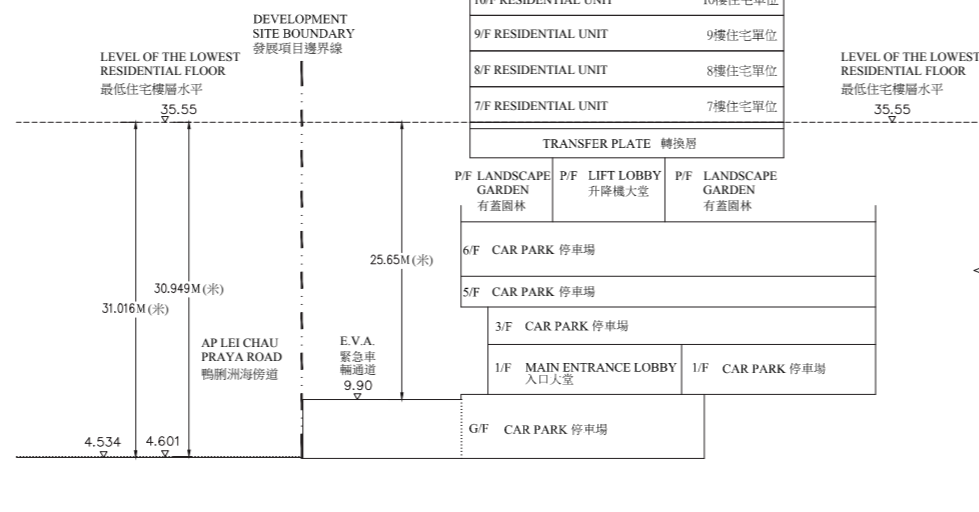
10/F RESIDENTIAL UNIT 10樓住宅單位

9/F RESIDENTIAL UNIT 9樓住宅單位

8/F RESIDENTIAL UNIT 8樓住宅單位

7/F RESIDENTIAL UNIT 7樓住宅單位

TRANSFER PLATE 轉換層

DEVELOPMENT SITE BOUNDARY
發展項目邊界線

LEVEL OF THE LOWEST RESIDENTIAL FLOOR
最低住宅樓層水平
35.55

LEVEL OF THE LOWEST RESIDENTIAL FLOOR
最低住宅樓層水平
35.55

P/F LANDSCAPE GARDEN 有蓋園林

P/F LIFT LOBBY 升降機大堂

P/F LANDSCAPE GARDEN 有蓋園林

25.65M (米)

6/F CAR PARK 停車場

30.949M (米)

31.016M (米)

5/F CAR PARK 停車場

3/F CAR PARK 停車場

AP LEI CHAU PRAYA ROAD
鴨脷洲海傍道

E.V.A.
緊急車輛通道
9.90

1/F MAIN ENTRANCE LOBBY 入口大堂

1/F CAR PARK 停車場

4.534

4.601

G/F CAR PARK 停車場